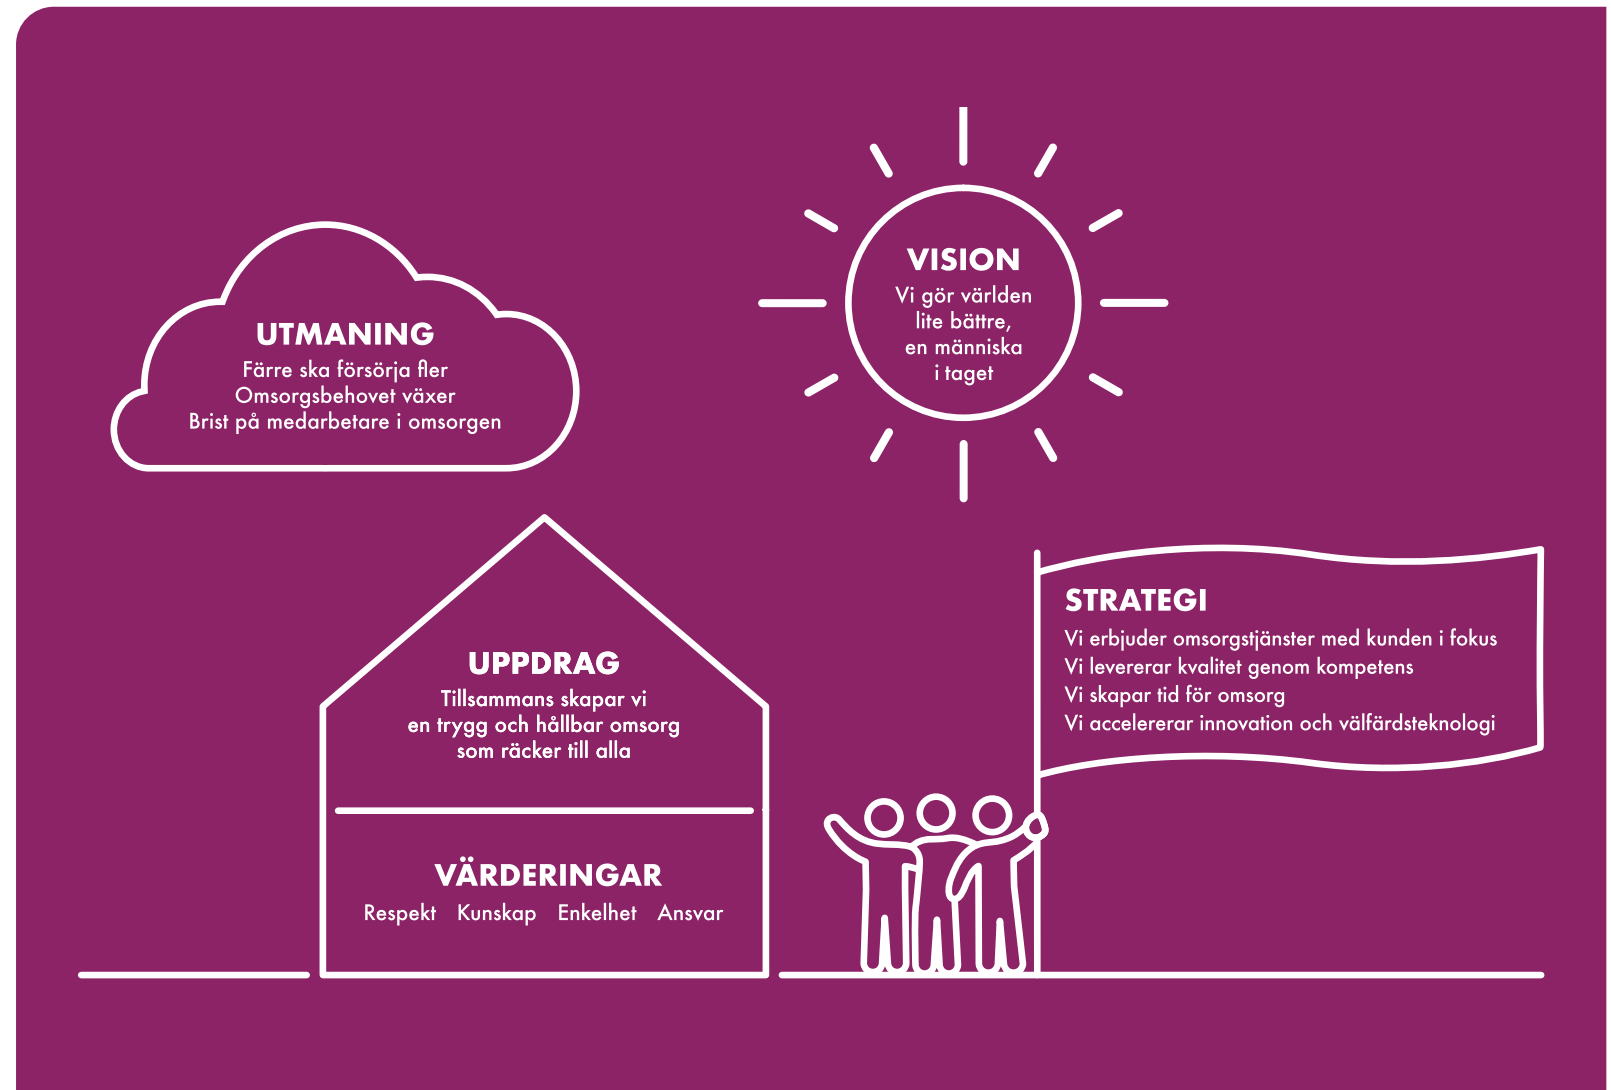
UTMANING
Färre ska försörja fler
Omsorgsbehovet växer
Brist på medarbetare i omsorgen

VISION
Vi gör världen lite bättre, en människa i taget

UPPDRAG
Tillsammans skapar vi en trygg och hållbar omsorg som räcker till alla

VÄRDERINGAR
Respekt Kunskap Enkelhet Ansvar

STRATEGI
Vi erbjuder omsorgstjänster med kunden i fokus
Vi levererar kvalitet genom kompetens
Vi skapar tid för omsorg
Vi accelererar innovation och välfärdsteknologi